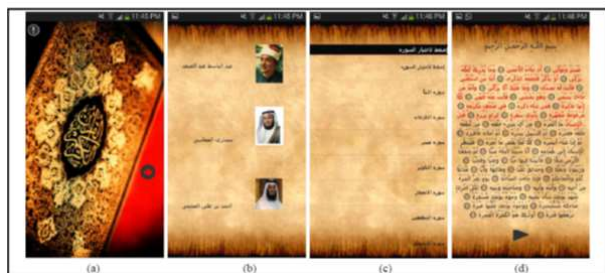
11:45 PM

11:45 PM

عبد الباسط عبد الصمد

مشاري العفاسي

احمد بن علي العجمي

11:46 PM

اضغط لاختيار السورة

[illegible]

سورة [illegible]

سورة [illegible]

سورة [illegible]

سورة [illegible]

سورة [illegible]

سورة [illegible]

11:48 PM

بسم الله الرحمن الرحيم

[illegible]

(a)

(b)

(c)

(d)